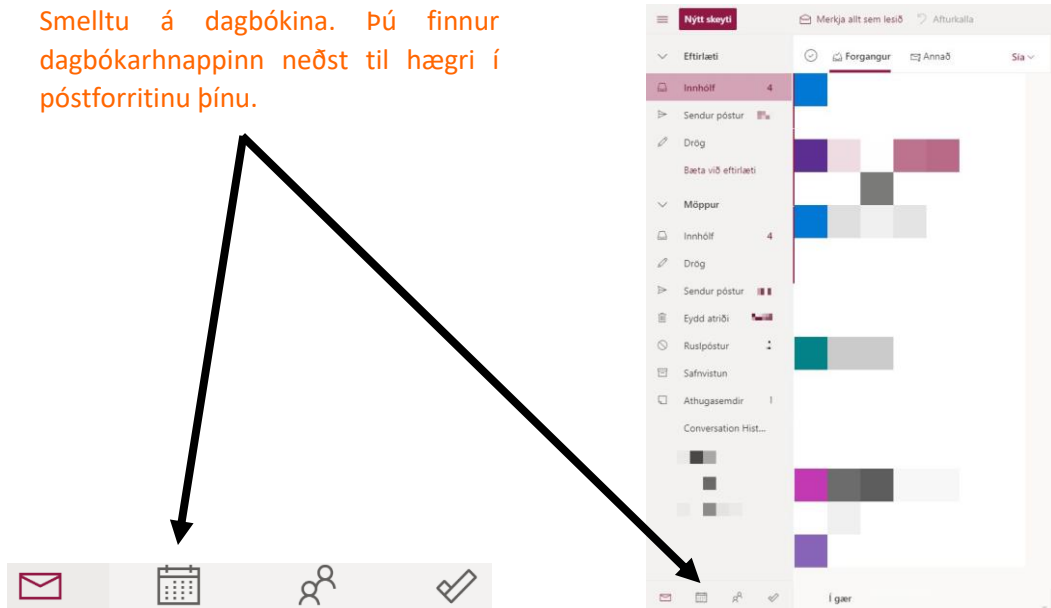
Smelltu á dagbókina. Þú finnur dagbókarhnappinn neðst til hægri í póstforritinu þínu.

Nýtt skeyti
Merkja allt sem lesið
Afturkalla
Eftirlæti
Forgangur
Annað
Sía
Innhólf 4
Sendur póstur
Drög
Bæta við eftirlæti
Möppur
Innhólf 4
Drög
Sendur póstur
Eydd atriði
Ruslpóstur
Safnvistun
Athugasemdir
Conversation Hist...
Í gær